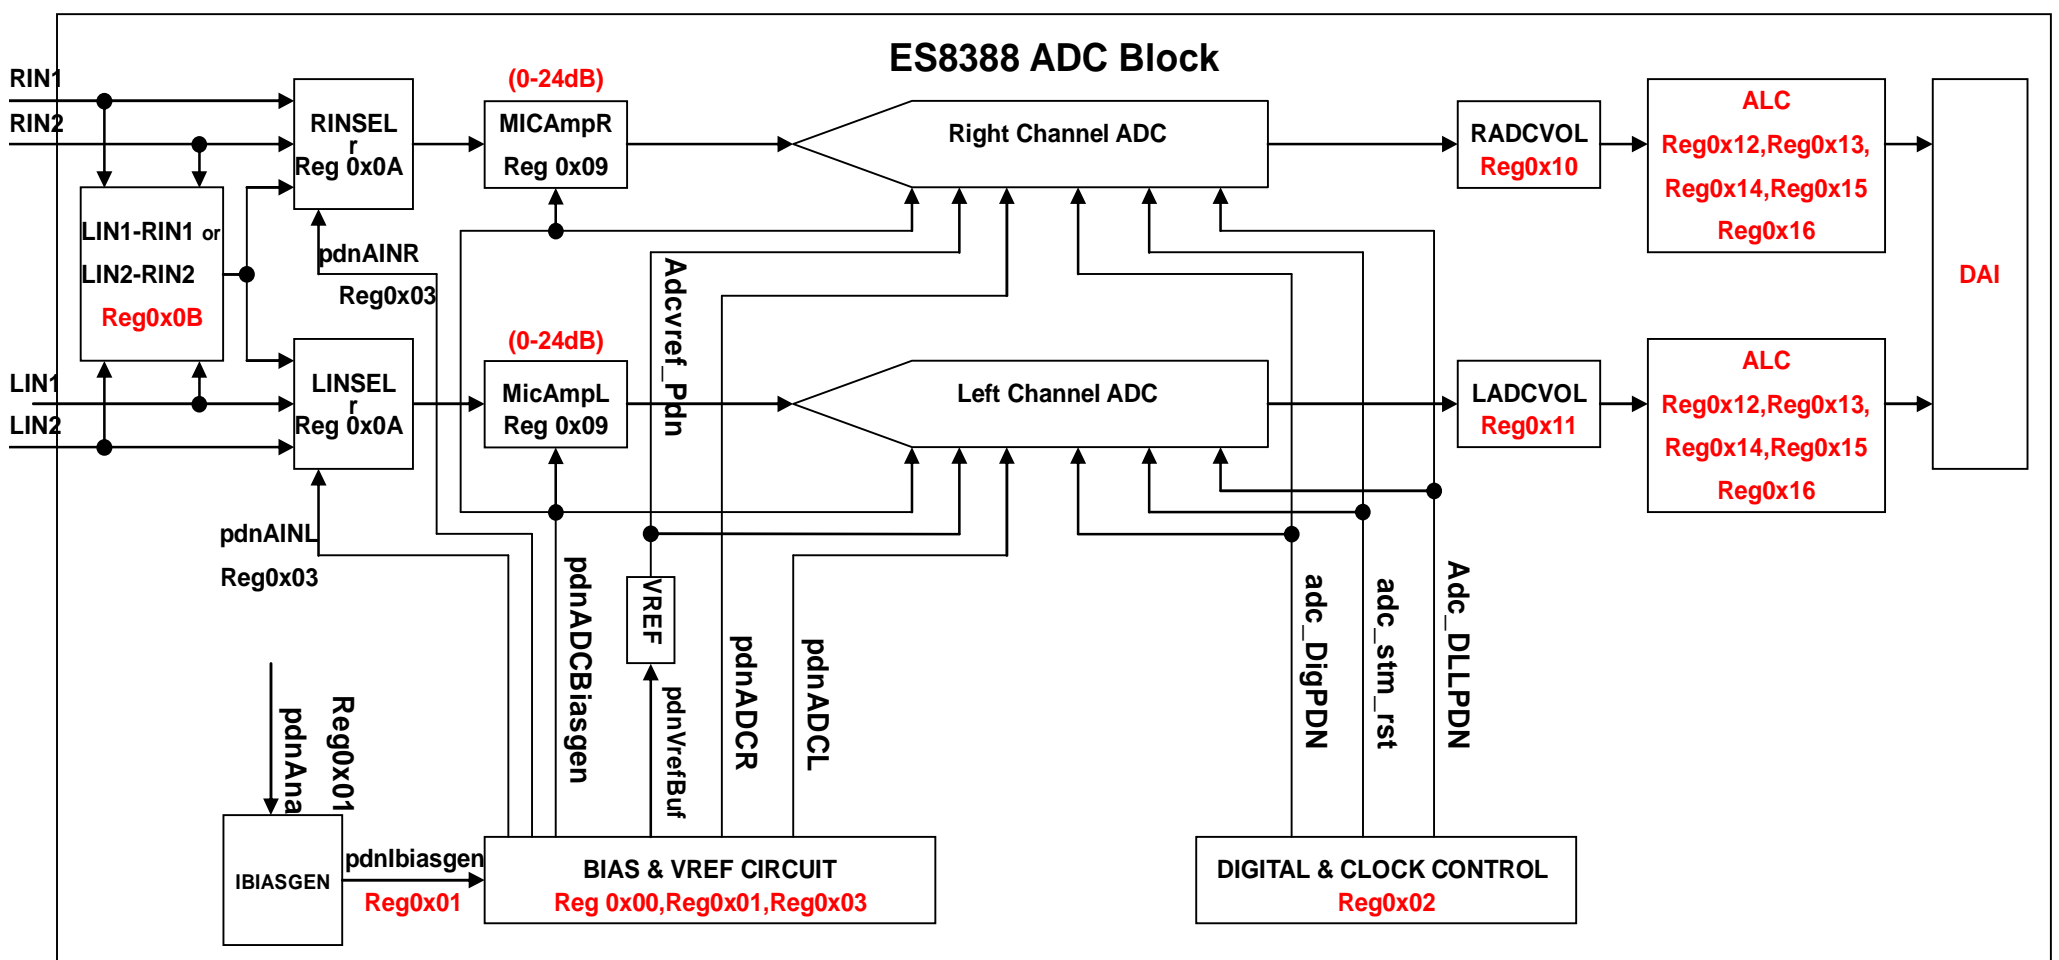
ES8388 ADC Block

RIN1
RIN2
RINSEL
r
Reg 0x0A
(0-24dB)
MICAmpR
Reg 0x09
Right Channel ADC
RADCVOL
Reg0x10
ALC
Reg0x12,Reg0x13,
Reg0x14,Reg0x15
Reg0x16
DAI

LIN1-RIN1 or
LIN2-RIN2
Reg0x0B
pdnAINR
Reg0x03
Adcvref_Pdn

LIN1
LIN2
LINSEL
r
Reg 0x0A
(0-24dB)
MicAmpL
Reg 0x09
Left Channel ADC
LADCVOL
Reg0x11
ALC
Reg0x12,Reg0x13,
Reg0x14,Reg0x15
Reg0x16

pdnAINL
Reg0x03
pdnADCBiasgen
VREF
pdnVrefBuf
pdnADCR
pdnADCL
adc_DigPDN
adc_stm_rst
Adc_DLLPDN

pdnAna
Reg0x01
IBIASGEN
pdnIbiasgen
Reg0x01
BIAS & VREF CIRCUIT
Reg 0x00,Reg0x01,Reg0x03
DIGITAL & CLOCK CONTROL
Reg0x02